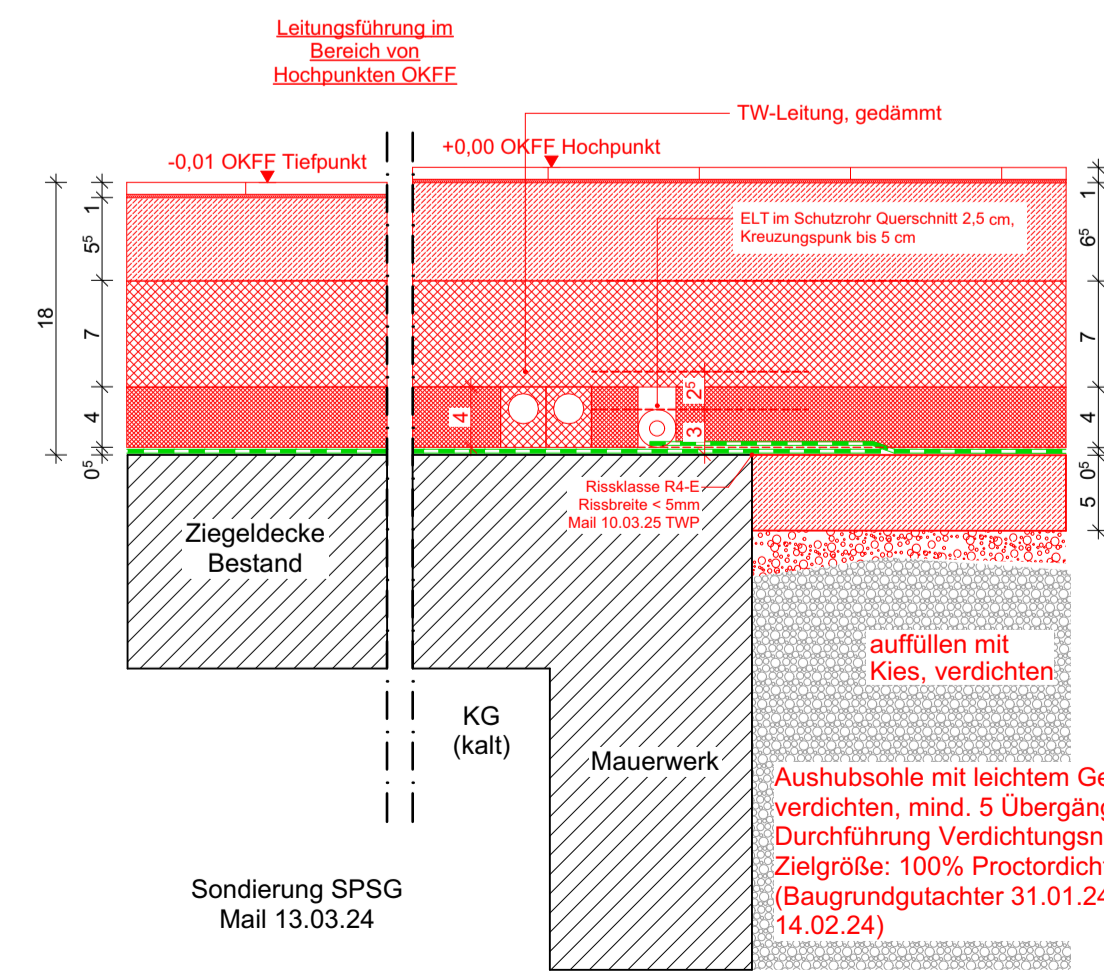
Leitungsführung im Bereich von Hochpunkten OKFF

TW-Leitung, gedämmt

-0,01 OKFF Tiefpunkt

+0,00 OKFF Hochpunkt

ELT im Schutzrohr Querschnitt 2,5 cm, Kreuzungspunkt bis 5 cm

18
1
$5^5$
7
4
$0^5$

1
$6^5$
7
4
$0^5$
5

4
$2^5$
3

Rissklasse R4-E
Rissbreite < 5mm
Mail 10.03.25 TWP

Ziegeldecke Bestand

auffüllen mit Kies, verdichten

KG (kalt)

Mauerwerk

Aushubsohle mit leichtem Ge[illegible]
verdichten, mind. 5 Übergäng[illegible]
Durchführung Verdichtungsn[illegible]
Zielgröße: 100% Proctordicht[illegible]
(Baugrundgutachter 31.01.24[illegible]
14.02.24)

Sondierung SPSG
Mail 13.03.24